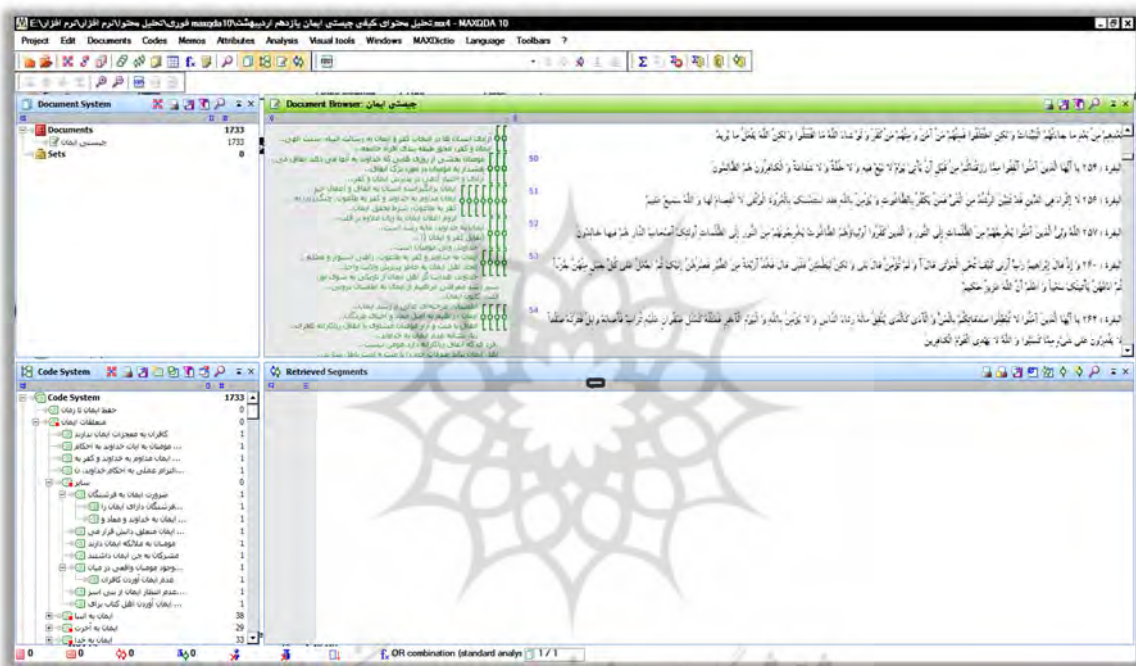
E:\نرم افزار\تحلیل محتوا\فوری\maxqda10\اردیبهشت یازدهم\تحلیل محتوای کیفی چیستی ایمان.mx4 - MAXQDA 10

Project Edit Documents Codes Memos Attributes Analysis Visual tools Windows MAXDictio Language Toolbars ?

Document System

Documents 1733
چیستی ایمان 1733
Sets 0

Document Browser: چیستی ایمان

50
51
52
53
54

البقره : ۲۵۴ یا أَیُّهَا الَّذینَ آمَنُوا أَنْفِقُوا مِمَّا رَزَقْناکُمْ مِنْ قَبْلِ أَنْ یَأْتِیَ یَوْمٌ لا بَیْعٌ فیهِ وَ لا خُلَّةٌ وَ لا شَفاعَةٌ وَ الْکافِرُونَ هُمُ الظَّالِمُونَ

البقره : ۲۵۶ لا إِکْراهَ فِی الدِّینِ قَدْ تَبَیَّنَ الرُّشْدُ مِنَ الْغَیِّ فَمَنْ یَکْفُرْ بِالطَّاغُوتِ وَ یُؤْمِنْ بِاللَّهِ فَقَدِ اسْتَمْسَکَ بِالْعُرْوَةِ الْوُثْقى‏ لاَ انْفِصامَ لَها وَ اللَّهُ سَمیعٌ عَلیمٌ

البقره : ۲۵۷ اللَّهُ وَلِیُّ الَّذینَ آمَنُوا یُخْرِجُهُمْ مِنَ الظُّلُماتِ إِلَى النُّورِ وَ الَّذینَ کَفَرُوا أَوْلِیاؤُهُمُ الطَّاغُوتُ یُخْرِجُونَهُمْ مِنَ النُّورِ إِلَى الظُّلُماتِ أُولئِکَ أَصْحابُ النَّارِ هُمْ فیها خالِدُونَ

البقره : ۲۶۰ وَ إِذْ قالَ إِبْراهیمُ رَبِّ أَرِنی‏ کَیْفَ تُحْیِ الْمَوْتى‏ قالَ أَ وَ لَمْ تُؤْمِنْ قالَ بَلى‏ وَ لکِنْ لِیَطْمَئِنَّ قَلْبی‏ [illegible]

البقره : ۲۶۴ یا أَیُّهَا الَّذینَ آمَنُوا لا تُبْطِلُوا صَدَقاتِکُمْ بِالْمَنِّ وَ الْأَذى‏ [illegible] وَ اللَّهُ لا یَهْدِی الْقَوْمَ الْکافِرینَ

Code System

Code System 1733
حفظ ایمان از زوال 0
متعلقات ایمان 0
کافران به معجزات ایمان ندارند 1
... مؤمنان به آیات خداوند به احکام 1
... ایمان مداوم به خداوند و کفر به 1
... التزام عملی به احکام خداوند، نا 1
سایر 0
ضرورت ایمان به فرشتگان 1
... فرشتگان دارای ایمان را 1
... ایمان به خداوند و معاد و 1
... ایمان متعلق دانش قرار می 1
مؤمنان به ملائکه ایمان دارند 1
مشرکان به جن ایمان داشتند 1
... وجود مؤمنان واقعی در میان 1
عدم ایمان آوردن کافران 1
... عدم انتظار ایمان از بنی اسر 1
... ایمان آوردن اهل کتاب برای 1
ایمان به انبیا 38
ایمان به آخرت 29
ایمان به خدا 33

Retrieved Segments

0 0 0 0
OR combination (standard analys 1 / 1